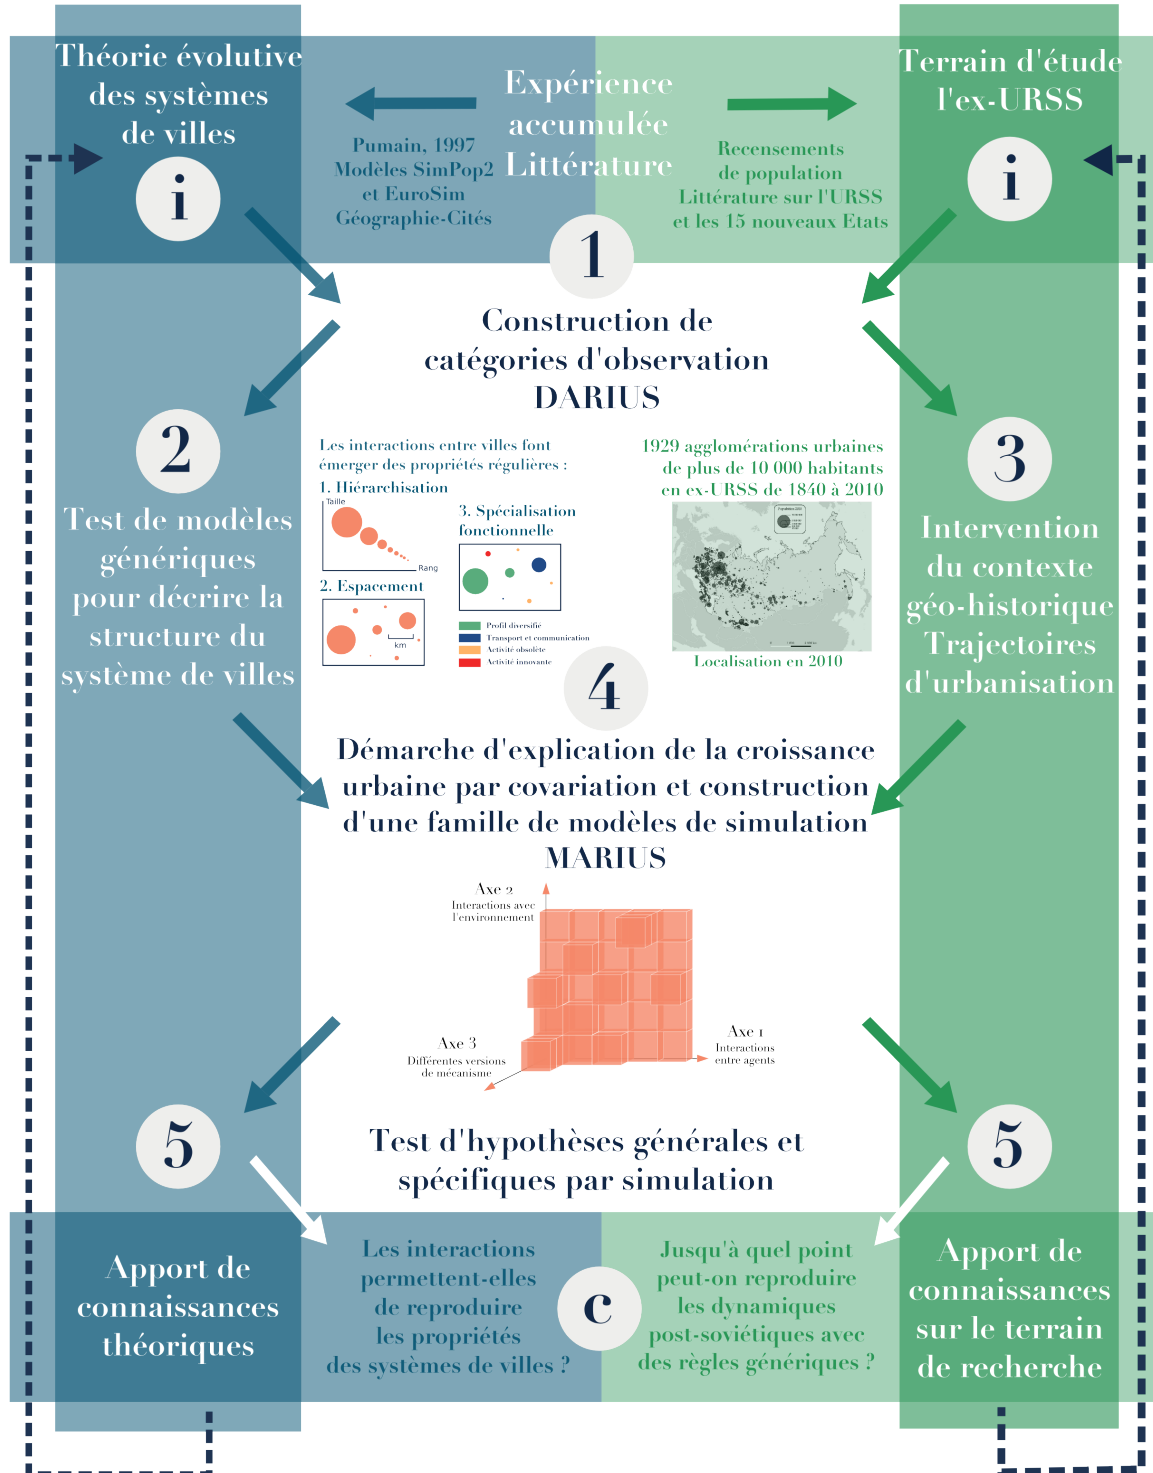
Théorie évolutive des systèmes de villes

i

Expérience accumulée Littérature

Pumain, 1997 Modèles SimPop2 et EuroSim Géographie-Cités

Recensements de population Littérature sur l'URSS et les 15 nouveaux Etats

Terrain d'étude l'ex-URSS

i

1

Construction de catégories d'observation DARIUS

2

Test de modèles génériques pour décrire la structure du système de villes

Les interactions entre villes font émerger des propriétés régulières :

1. Hiérarchisation

Taille

Rang

2. Espacement

km

3. Spécialisation fonctionnelle

Profil diversifié

Transport et communication

Activité obsolète

Activité innovante

1929 agglomérations urbaines de plus de 10 000 habitants en ex-URSS de 1840 à 2010

Localisation en 2010

3

Intervention du contexte géo-historique Trajectoires d'urbanisation

4

Démarche d'explication de la croissance urbaine par covariation et construction d'une famille de modèles de simulation MARIUS

Axe 2 Interactions avec l'environnement

Axe 3 Différentes versions de mécanisme

Axe 1 Interactions entre agents

5

Test d'hypothèses générales et spécifiques par simulation

5

Apport de connaissances théoriques

Les interactions permettent-elles de reproduire les propriétés des systèmes de villes ?

c

Jusqu'à quel point peut-on reproduire les dynamiques post-soviétiques avec des règles génériques ?

Apport de connaissances sur le terrain de recherche